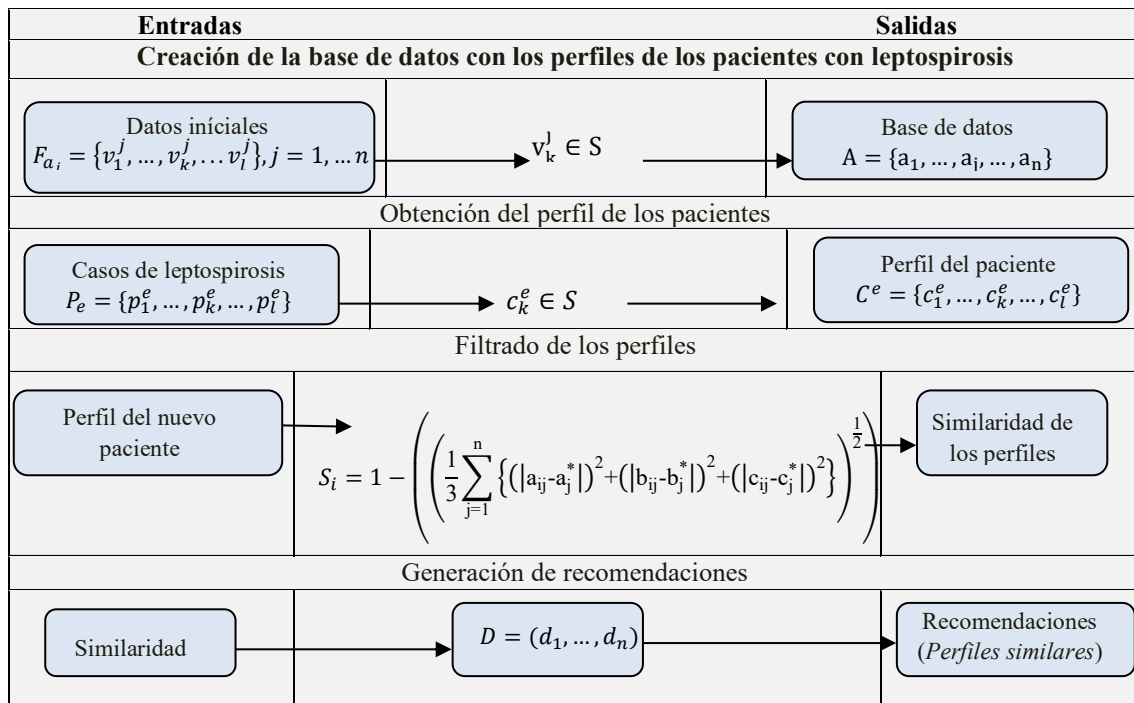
Entradas

Salidas

Creación de la base de datos con los perfiles de los pacientes con leptospirosis

Datos iníciales
$F_{a_i} = \{v_1^j, \dots, v_k^j, \dots v_l^j\}, j = 1, \dots n$

$v_k^j \in S$

Base de datos
$A = \{a_1, \dots, a_i, \dots, a_n\}$

Obtención del perfil de los pacientes

Casos de leptospirosis
$P_e = \{p_1^e, \dots, p_k^e, \dots, p_l^e\}$

$c_k^e \in S$

Perfil del paciente
$C^e = \{c_1^e, \dots, c_k^e, \dots, c_l^e\}$

Filtrado de los perfiles

Perfil del nuevo paciente

$S_i = 1 - \left( \left( \frac{1}{3} \sum_{j=1}^{n} \left\{ \left(|a_{ij}-a_j^*|\right)^2 + \left(|b_{ij}-b_j^*|\right)^2 + \left(|c_{ij}-c_j^*|\right)^2 \right\} \right)^{\frac{1}{2}} \right)$

Similaridad de los perfiles

Generación de recomendaciones

Similaridad

$D = (d_1, \dots, d_n)$

Recomendaciones (Perfiles similares)